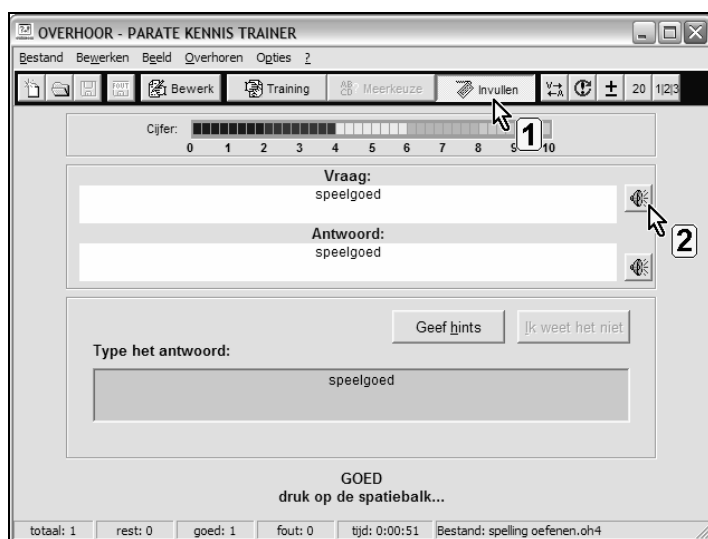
OVERHOOR - PARATE KENNIS TRAINER

Bestand Bewerken Beeld Overhoren Opties ?

FOUT Bewerk Training Meerkeuze Invullen ± 20 1|2|3

Cijfer: 0 1 2 3 4 5 6 7 8 9 10

1

Vraag:
speelgoed

2

Antwoord:
speelgoed

Geef hints Ik weet het niet

Type het antwoord:

speelgoed

GOED
druk op de spatiebalk...

totaal: 1 rest: 0 goed: 1 fout: 0 tijd: 0:00:51 Bestand: spelling oefenen.oh4